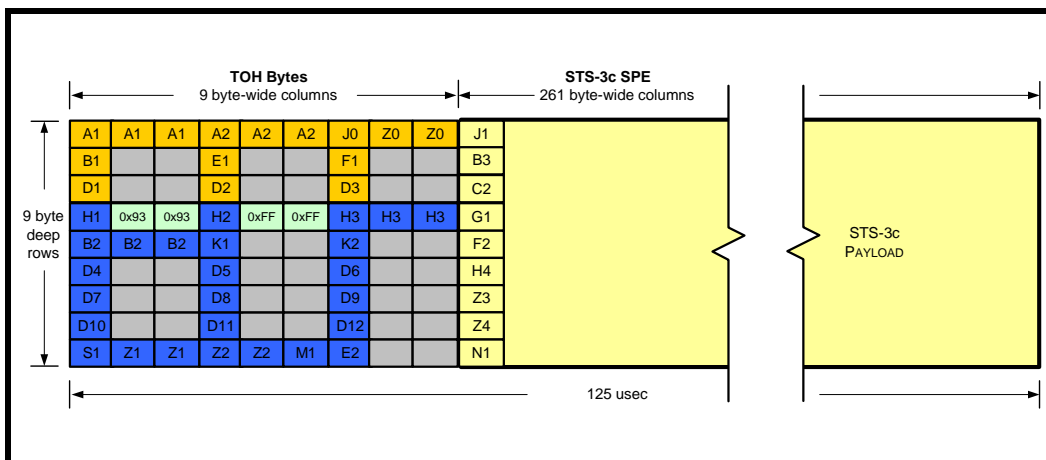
TOH Bytes
9 byte-wide columns

STS-3c SPE
261 byte-wide columns

9 byte deep rows

| A1 | A1 | A1 | A2 | A2 | A2 | J0 | Z0 | Z0 | J1 |
|---|---|---|---|---|---|---|---|---|---|
| B1 | | | E1 | | | F1 | | | B3 |
| D1 | | | D2 | | | D3 | | | C2 |
| H1 | 0x93 | 0x93 | H2 | 0xFF | 0xFF | H3 | H3 | H3 | G1 |
| B2 | B2 | B2 | K1 | | | K2 | | | F2 |
| D4 | | | D5 | | | D6 | | | H4 |
| D7 | | | D8 | | | D9 | | | Z3 |
| D10 | | | D11 | | | D12 | | | Z4 |
| S1 | Z1 | Z1 | Z2 | Z2 | M1 | E2 | | | N1 |

STS-3c
PAYLOAD

125 usec